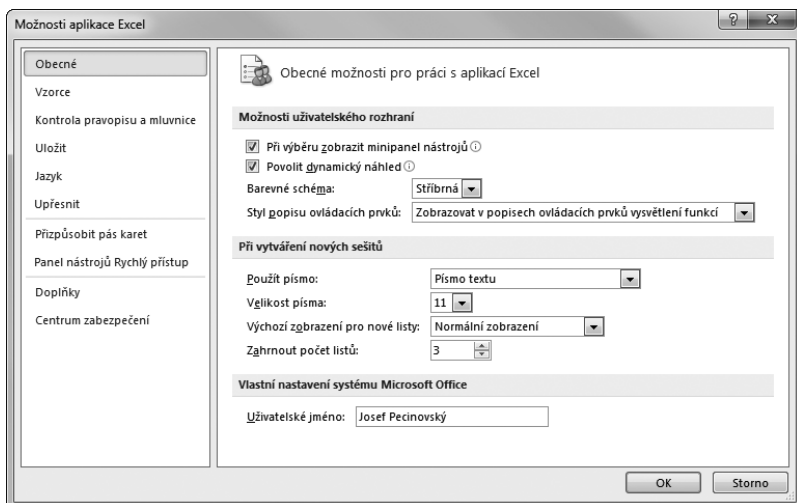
Možnosti aplikace Excel

?

Obecné
Vzorce
Kontrola pravopisu a mluvnice
Uložit
Jazyk
Upřesnit
Přizpůsobit pás karet
Panel nástrojů Rychlý přístup
Doplňky
Centrum zabezpečení

Obecné možnosti pro práci s aplikací Excel

Možnosti uživatelského rozhraní

Při výběru zobrazit minipanel nástrojů ⓘ
Povolit dynamický náhled ⓘ
Barevné schéma: Stříbrná
Styl popisu ovládacích prvků: Zobrazovat v popisech ovládacích prvků vysvětlení funkcí

Při vytváření nových sešitů

Použít písmo: Písmo textu
Velikost písma: 11
Výchozí zobrazení pro nové listy: Normální zobrazení
Zahrnout počet listů: 3

Vlastní nastavení systému Microsoft Office

Uživatelské jméno: Josef Pecinovský

OK
Storno